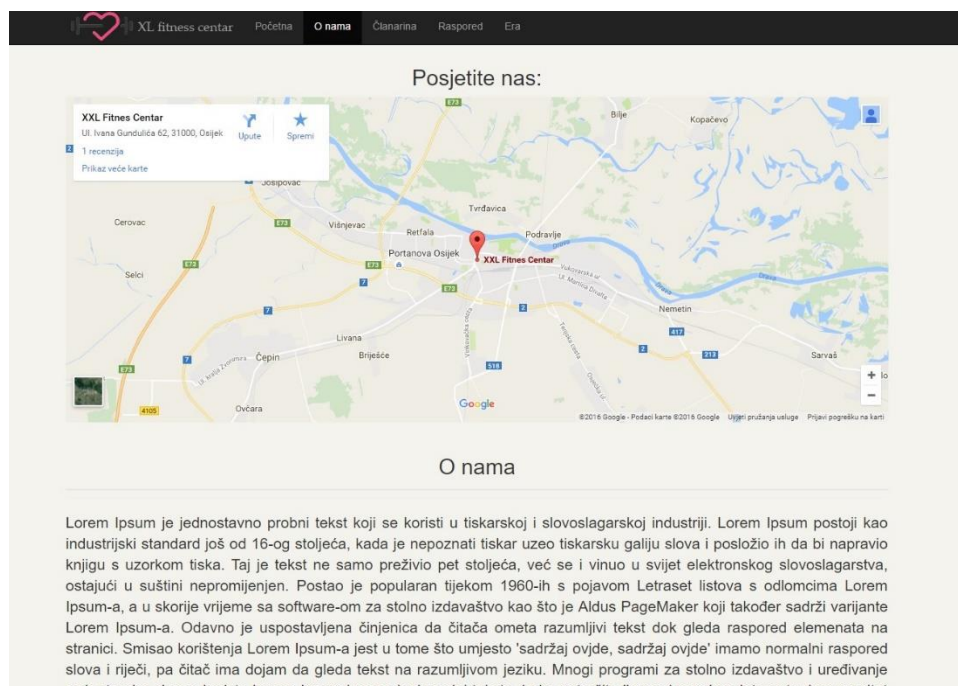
XL fitness centar Početna O nama Članarina Raspored Era

Posjetite nas:

XXL Fitnes Centar
Ul. Ivana Gundulića 62, 31000, Osijek
Upute Spremi
1 recenzija
Prikaz veće karte

E73 Bilje Kopačevo Josipovac Tvrđavica Cerovac Višnjevac Retfala Podravlje Portanova Osijek XXL Fitnes Centar Selci Nemetin Livana Čepin Briješće Sarvaš Ovčara 4105 Google

©2016 Google - Podaci karte ©2016 Google Uvjeti pružanja usluge Prijavi pogrešku na karti

O nama

Lorem Ipsum je jednostavno probni tekst koji se koristi u tiskarskoj i slovoslagarskoj industriji. Lorem Ipsum postoji kao industrijski standard još od 16-og stoljeća, kada je nepoznati tiskar uzeo tiskarsku galiju slova i posložio ih da bi napravio knjigu s uzorkom tiska. Taj je tekst ne samo preživio pet stoljeća, već se i vinuo u svijet elektronskog slovoslagarstva, ostajući u suštini nepromijenjen. Postao je popularan tijekom 1960-ih s pojavom Letraset listova s odlomcima Lorem Ipsum-a, a u skorije vrijeme sa software-om za stolno izdavaštvo kao što je Aldus PageMaker koji također sadrži varijante Lorem Ipsum-a. Odavno je uspostavljena činjenica da čitača ometa razumljivi tekst dok gleda raspored elemenata na stranici. Smisao korištenja Lorem Ipsum-a jest u tome što umjesto 'sadržaj ovdje, sadržaj ovdje' imamo normalni raspored slova i riječi, pa čitač ima dojam da gleda tekst na razumljivom jeziku. Mnogi programi za stolno izdavaštvo i uređivanje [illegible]